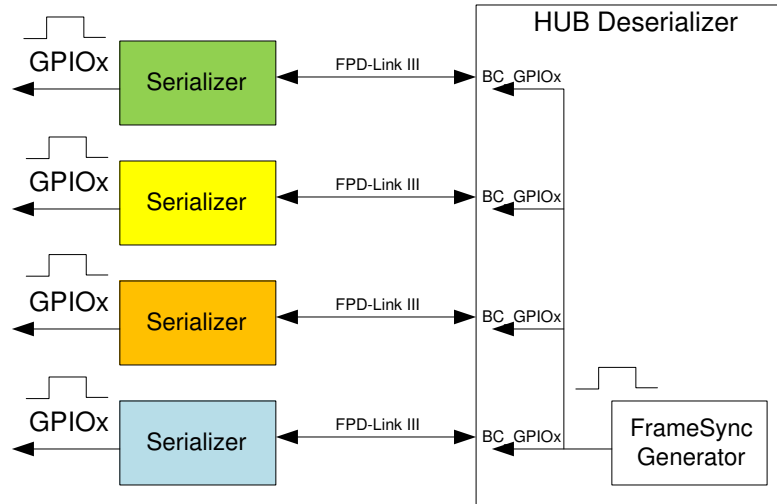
HUB Deserializer

GPIOx

Serializer

FPD-Link III

BC_GPIOx

GPIOx

Serializer

FPD-Link III

BC_GPIOx

GPIOx

Serializer

FPD-Link III

BC_GPIOx

GPIOx

Serializer

FPD-Link III

BC_GPIOx

FrameSync Generator